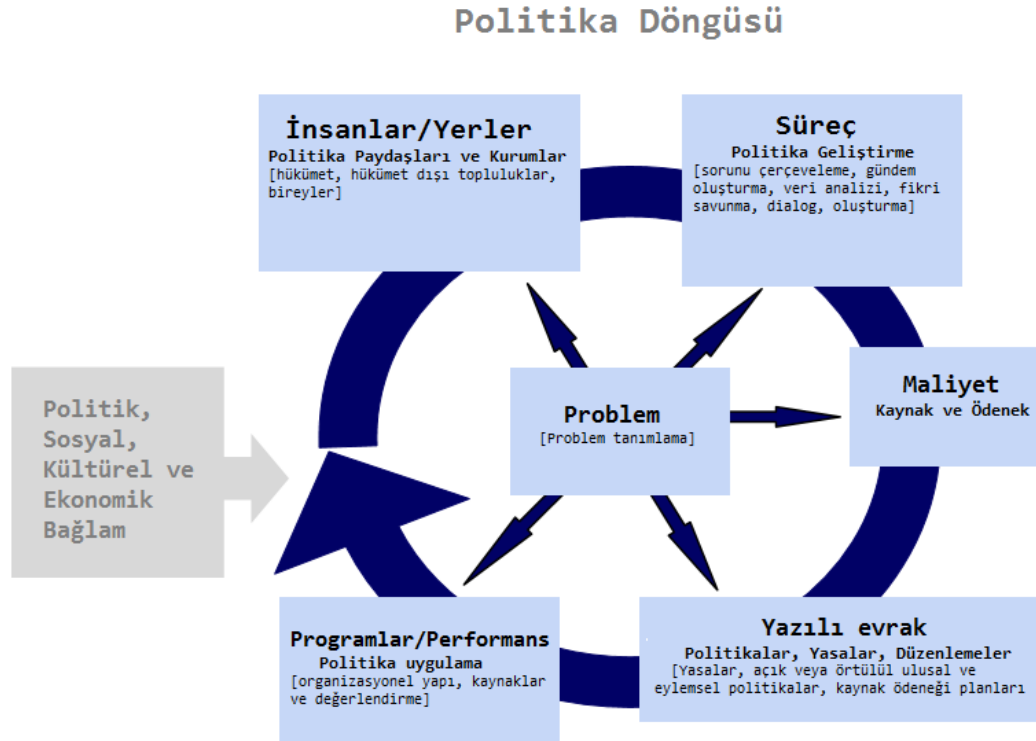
Politika Döngüsü

İnsanlar/Yerler
Politika Paydaşları ve Kurumlar
[hükümet, hükümet dışı topluluklar, bireyler]

Süreç
Politika Geliştirme
[sorunu çerçeveleme, gündem oluşturma, veri analizi, fikri savunma, dialog, oluşturma]

Politik, Sosyal, Kültürel ve Ekonomik Bağlam

Problem
[Problem tanımlama]

Maliyet
Kaynak ve Ödenek

Programlar/Performans
Politika uygulama
[organizasyonel yapı, kaynaklar ve değerlendirme]

Yazılı evrak
Politikalar, Yasalar, Düzenlemeler
[Yasalar, açık veya örtülül ulusal ve eylemsel politikalar, kaynak ödeneği planları]